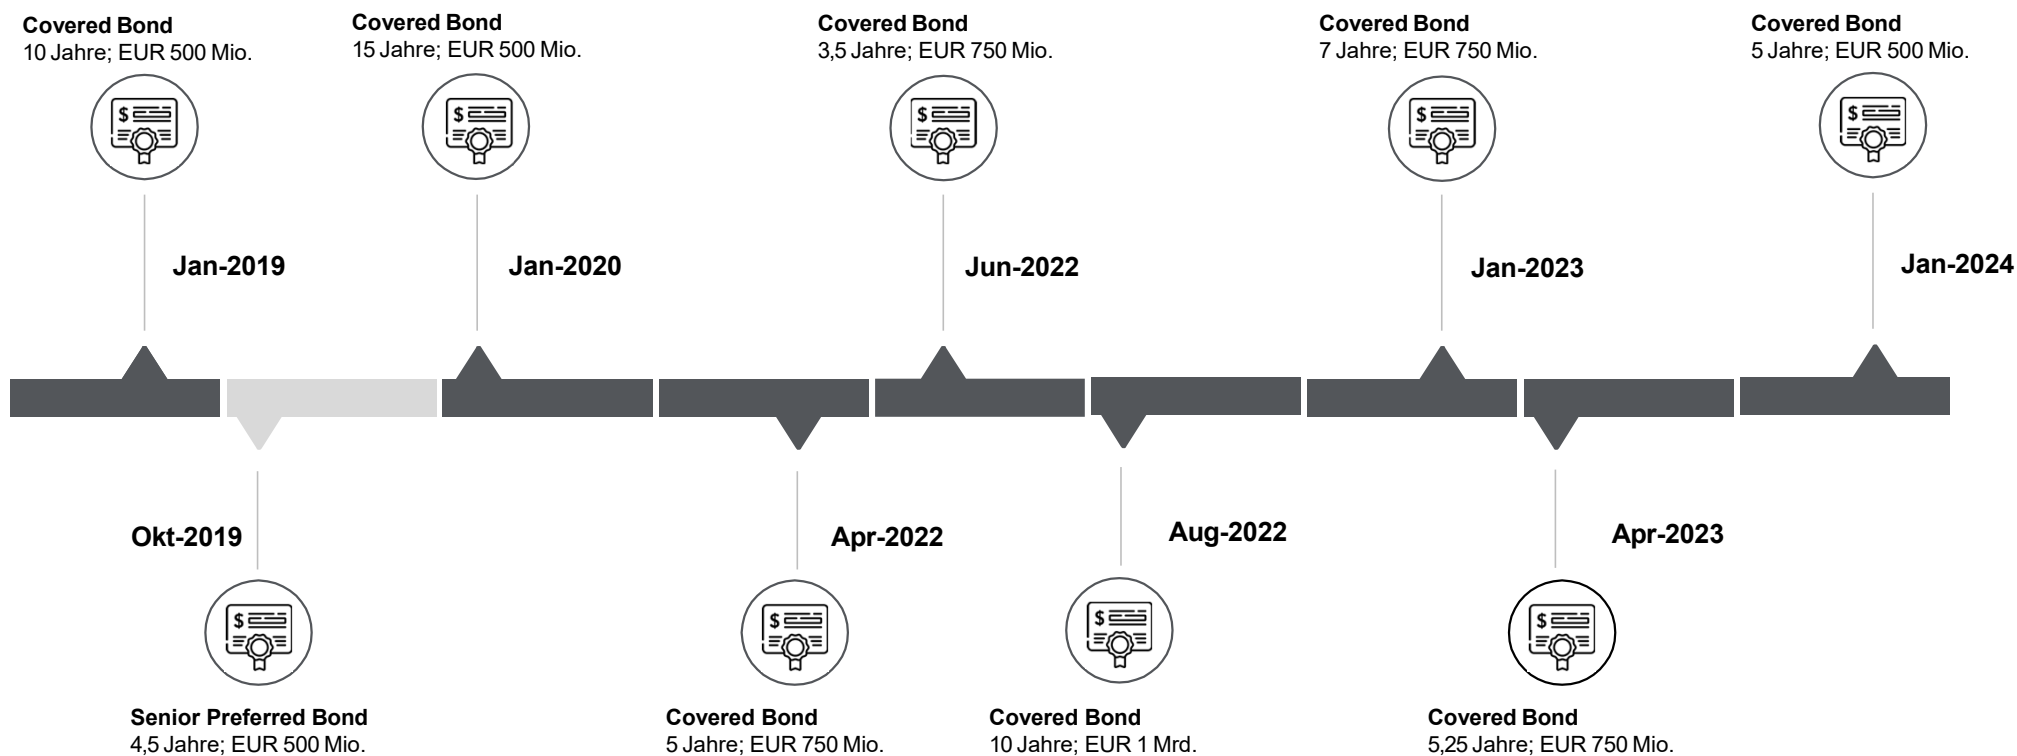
**Covered Bond**
10 Jahre; EUR 500 Mio.

Jan-2019

**Covered Bond**
15 Jahre; EUR 500 Mio.

Jan-2020

**Covered Bond**
3,5 Jahre; EUR 750 Mio.

Jun-2022

**Covered Bond**
7 Jahre; EUR 750 Mio.

Jan-2023

**Covered Bond**
5 Jahre; EUR 500 Mio.

Jan-2024

Okt-2019

**Senior Preferred Bond**
4,5 Jahre; EUR 500 Mio.

Apr-2022

**Covered Bond**
5 Jahre; EUR 750 Mio.

Aug-2022

**Covered Bond**
10 Jahre; EUR 1 Mrd.

Apr-2023

**Covered Bond**
5,25 Jahre; EUR 750 Mio.